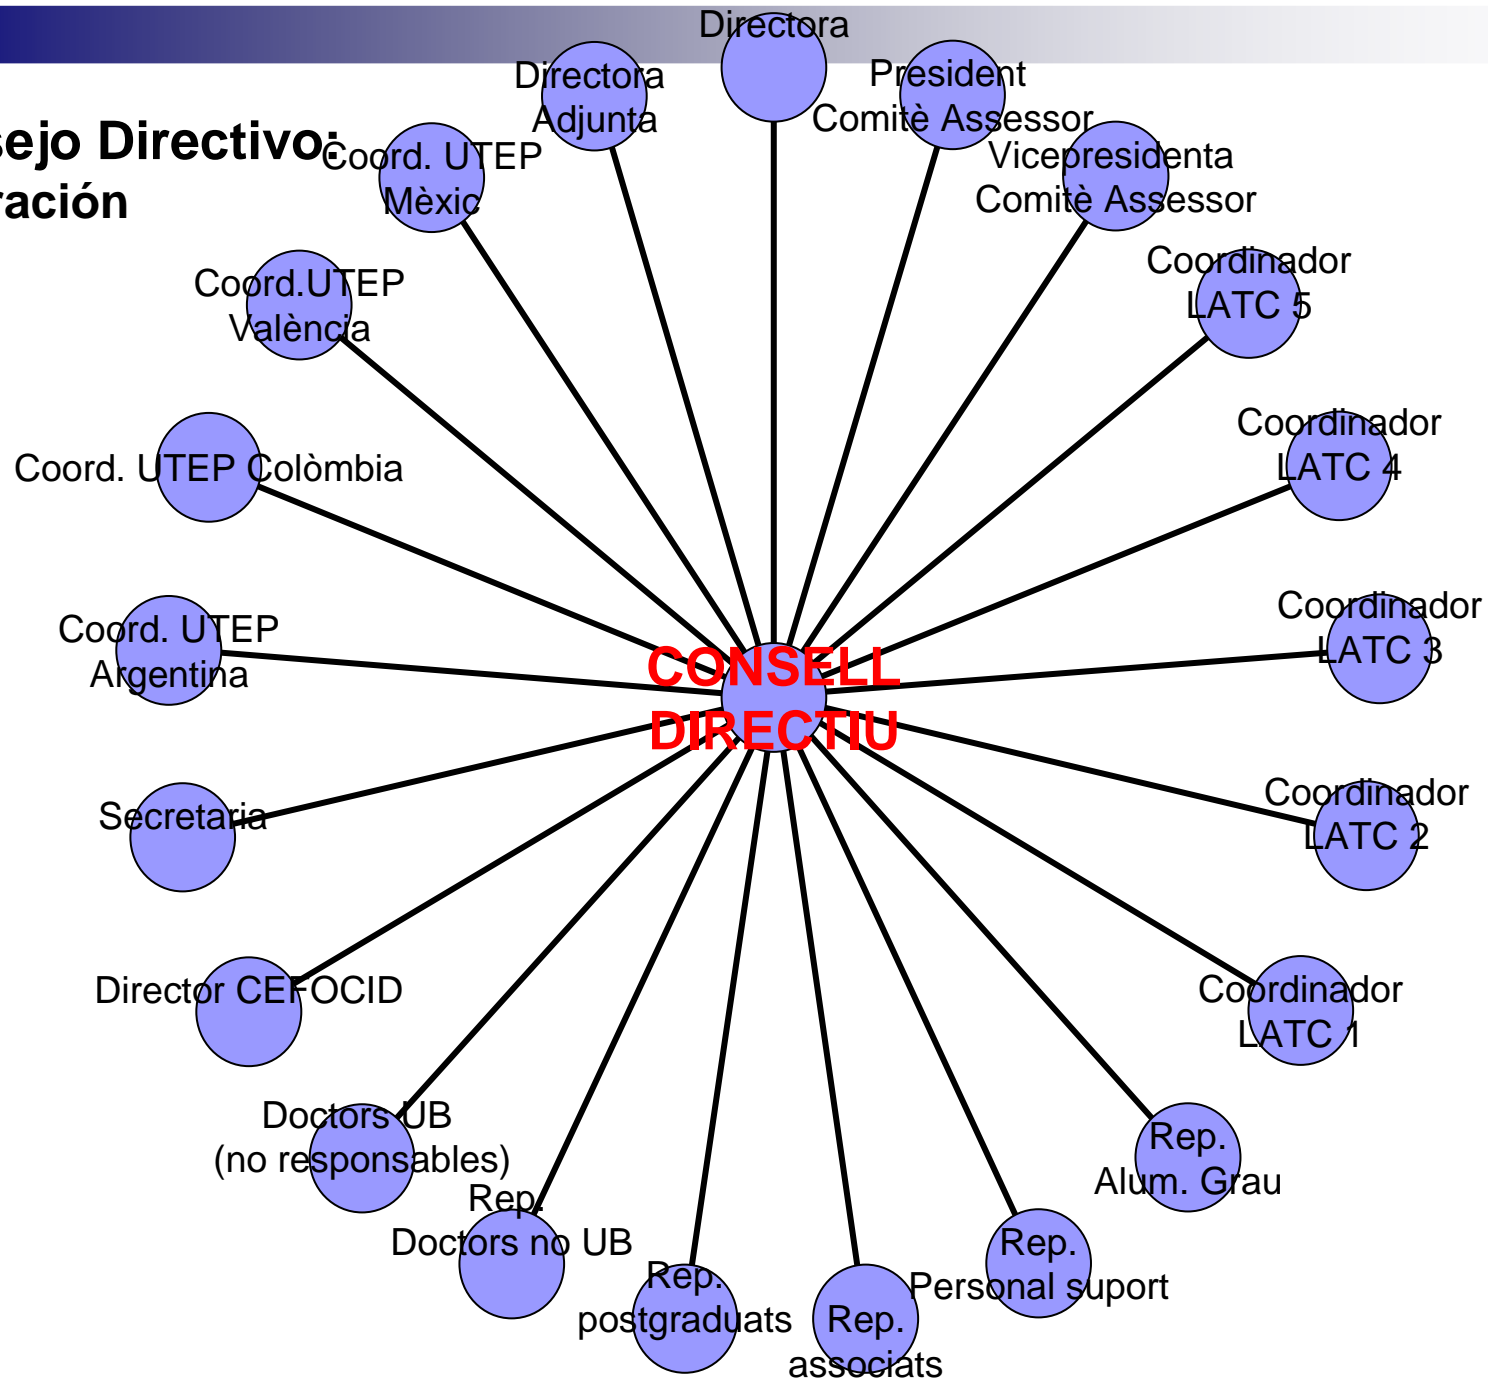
sejo Directivo:
ración

Directora

Directora Adjunta

President Comitè Assessor

Vicepresidenta Comitè Assessor

Coord. UTEP Mèxic

Coordinador LATC 5

Coord.UTEP València

Coordinador LATC 4

Coord. UTEP Colòmbia

Coordinador LATC 3

Coord. UTEP Argentina

CONSELL DIRECTIU

Secretaria

Coordinador LATC 2

Director CEFOCID

Coordinador LATC 1

Doctors UB (no responsables)

Rep. Alum. Grau

Rep. Doctors no UB

Rep. Personal suport

Rep. postgraduats

Rep. associats